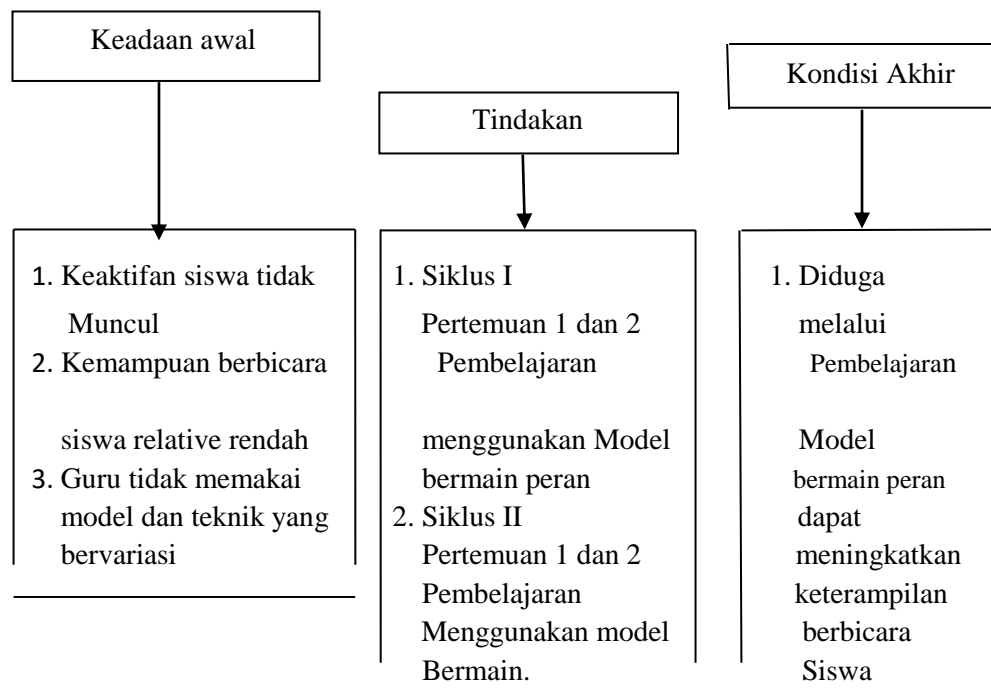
Keadaan awal

Tindakan

Kondisi Akhir

1. Keaktifan siswa tidak Muncul
2. Kemampuan berbicara siswa relative rendah
3. Guru tidak memakai model dan teknik yang bervariasi

1. Siklus I
Pertemuan 1 dan 2
Pembelajaran menggunakan Model bermain peran
2. Siklus II
Pertemuan 1 dan 2
Pembelajaran Menggunakan model Bermain.

1. Diduga melalui Pembelajaran Model bermain peran dapat meningkatkan keterampilan berbicara Siswa